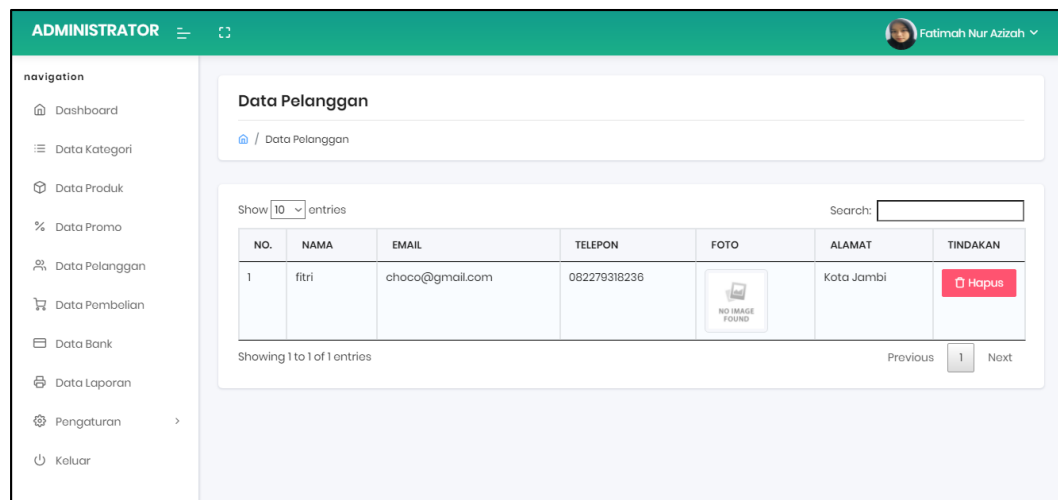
ADMINISTRATOR

Fatimah Nur Azizah

navigation

Dashboard

Data Kategori

Data Produk

Data Promo

Data Pelanggan

Data Pembelian

Data Bank

Data Laporan

Pengaturan

Keluar

Data Pelanggan

/ Data Pelanggan

Show 10 entries

Search:

| NO. | NAMA | EMAIL | TELEPON | FOTO | ALAMAT | TINDAKAN |
|---|---|---|---|---|---|---|
| 1 | fitri | choco@gmail.com | 082279318236 | NO IMAGE FOUND | Kota Jambi | Hapus |

Showing 1 to 1 of 1 entries

Previous 1 Next